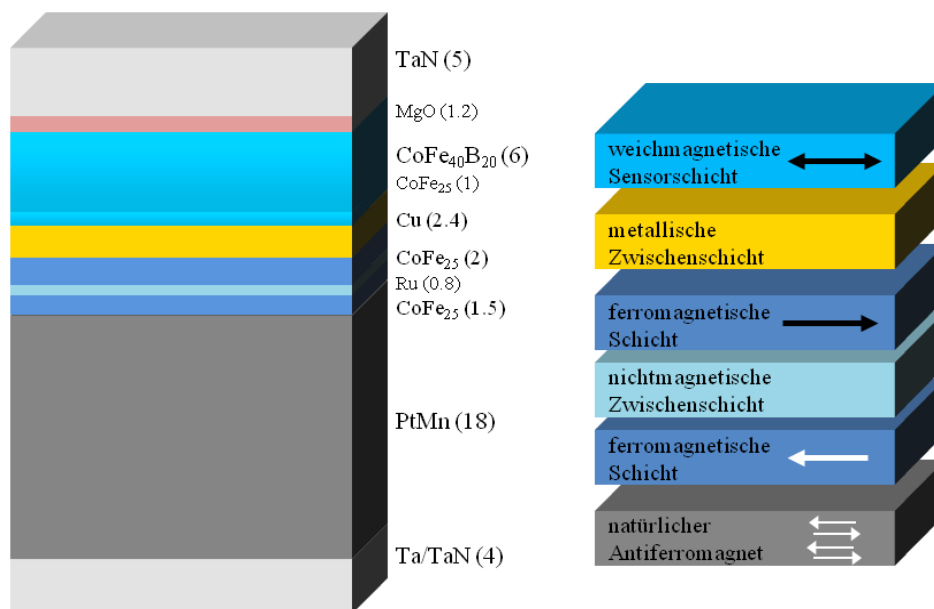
TaN (5)

MgO (1.2)

$CoFe_{40}B_{20}$ (6)

$CoFe_{25}$ (1)

Cu (2.4)

$CoFe_{25}$ (2)

Ru (0.8)

$CoFe_{25}$ (1.5)

PtMn (18)

Ta/TaN (4)

weichmagnetische Sensorschicht

metallische Zwischenschicht

ferromagnetische Schicht

nichtmagnetische Zwischenschicht

ferromagnetische Schicht

natürlicher Antiferromagnet